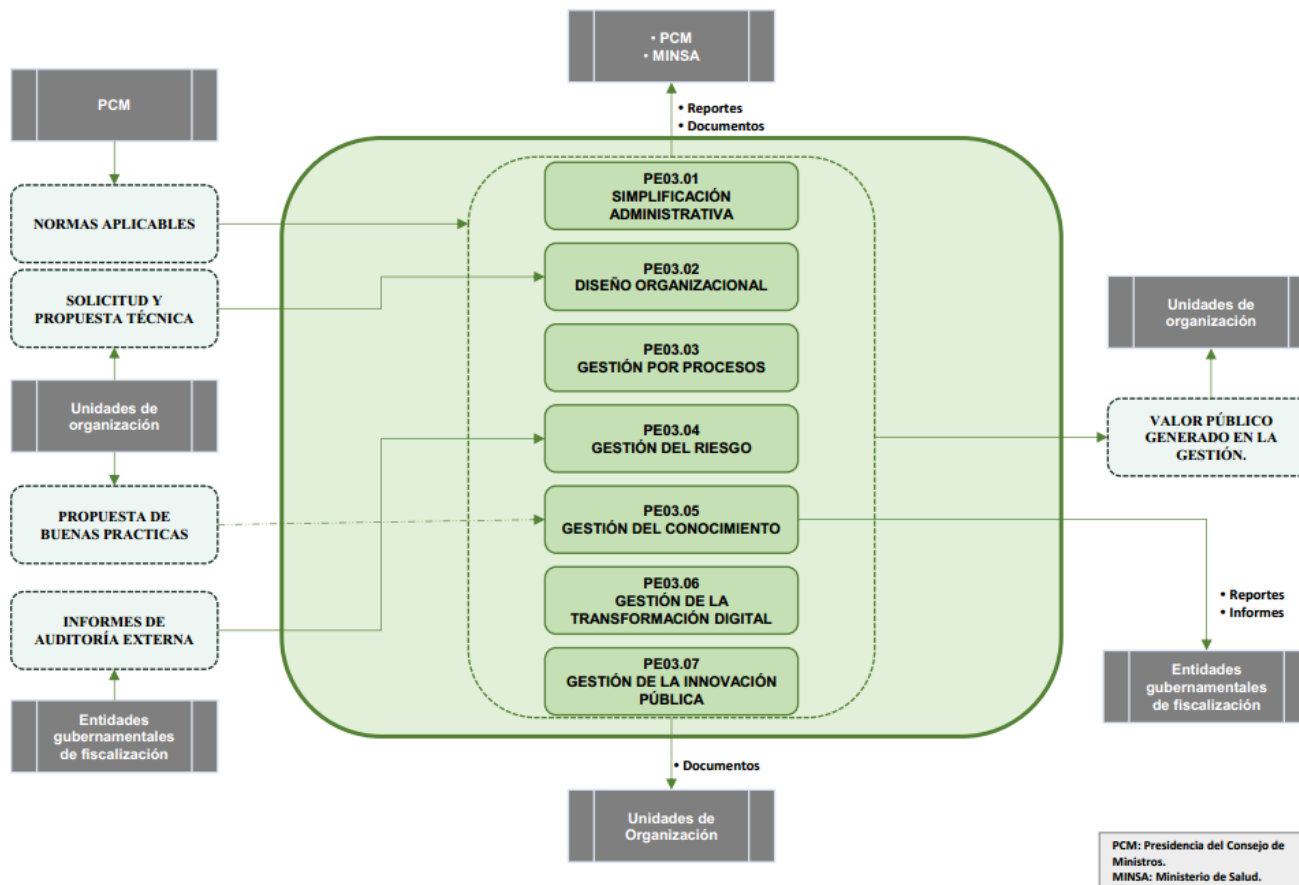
• PCM
• MINSA

• Reportes
• Documentos

PCM

NORMAS APLICABLES

SOLICITUD Y PROPUESTA TÉCNICA

Unidades de organización

PROPUESTA DE BUENAS PRACTICAS

INFORMES DE AUDITORÍA EXTERNA

Entidades gubernamentales de fiscalización

PE03.01
SIMPLIFICACIÓN ADMINISTRATIVA

PE03.02
DISEÑO ORGANIZACIONAL

PE03.03
GESTIÓN POR PROCESOS

PE03.04
GESTIÓN DEL RIESGO

PE03.05
GESTIÓN DEL CONOCIMIENTO

PE03.06
GESTIÓN DE LA TRANSFORMACIÓN DIGITAL

PE03.07
GESTIÓN DE LA INNOVACIÓN PÚBLICA

Unidades de organización

VALOR PÚBLICO GENERADO EN LA GESTIÓN.

• Reportes
• Informes

Entidades gubernamentales de fiscalización

• Documentos

Unidades de Organización

PCM: Presidencia del Consejo de Ministros.
MINSA: Ministerio de Salud.